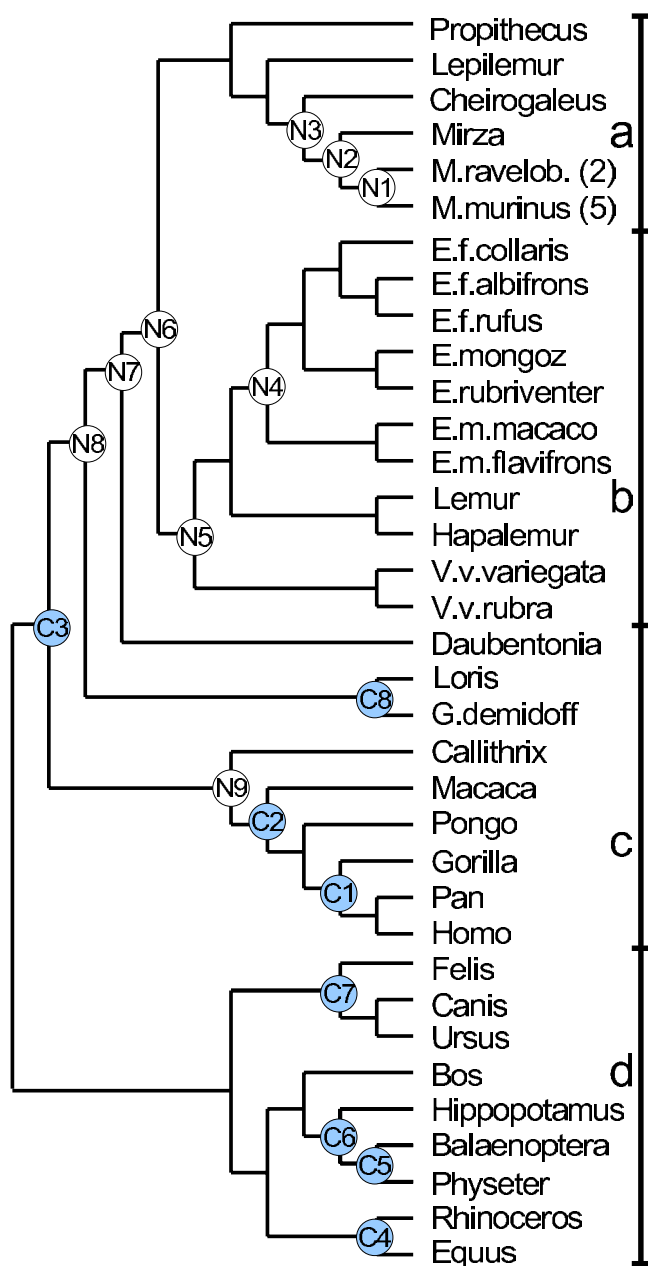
Propithecus
Lepilemur
Cheirogaleus
Mirza
M.ravelob. (2)
M.murinus (5)
a
E.f.collaris
E.f.albifrons
E.f.rufus
E.mongoz
E.rubriventer
E.m.macaco
E.m.flavifrons
Lemur
Hapalemur
V.v.variegata
V.v.rubra
b
Daubentonia
Loris
G.demidoff
Callithrix
Macaca
Pongo
Gorilla
Pan
Homo
c
Felis
Canis
Ursus
Bos
Hippopotamus
Balaenoptera
Physeter
Rhinoceros
Equus
d
N1
N2
N3
N4
N5
N6
N7
N8
N9
C1
C2
C3
C4
C5
C6
C7
C8